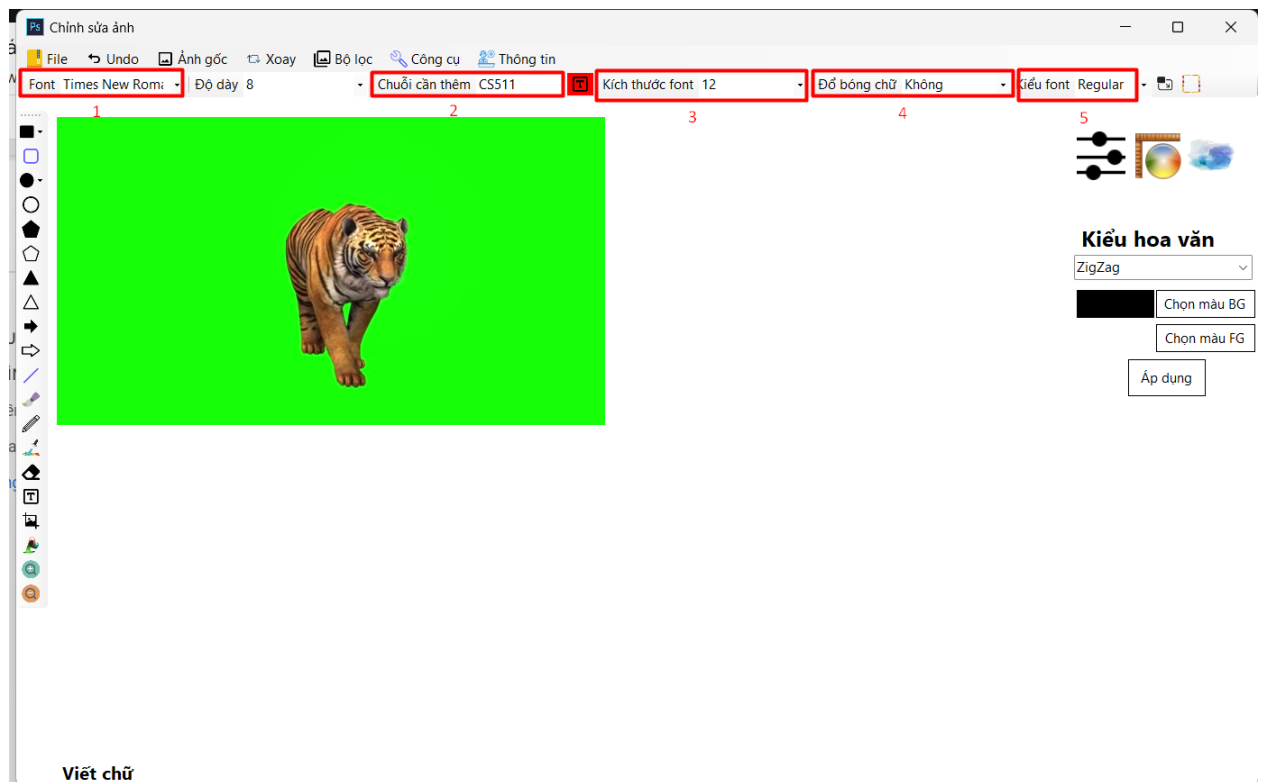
Chỉnh sửa ảnh

File Undo Ảnh gốc Xoay Bộ lọc Công cụ Thông tin

Font Times New Roma Độ dày 8 Chuỗi cần thêm CS511 Kích thước font 12 Đổ bóng chữ Không Kiểu font Regular

1 2 3 4 5

Kiểu hoa văn

ZigZag

Chọn màu BG

Chọn màu FG

Áp dụng

Viết chữ